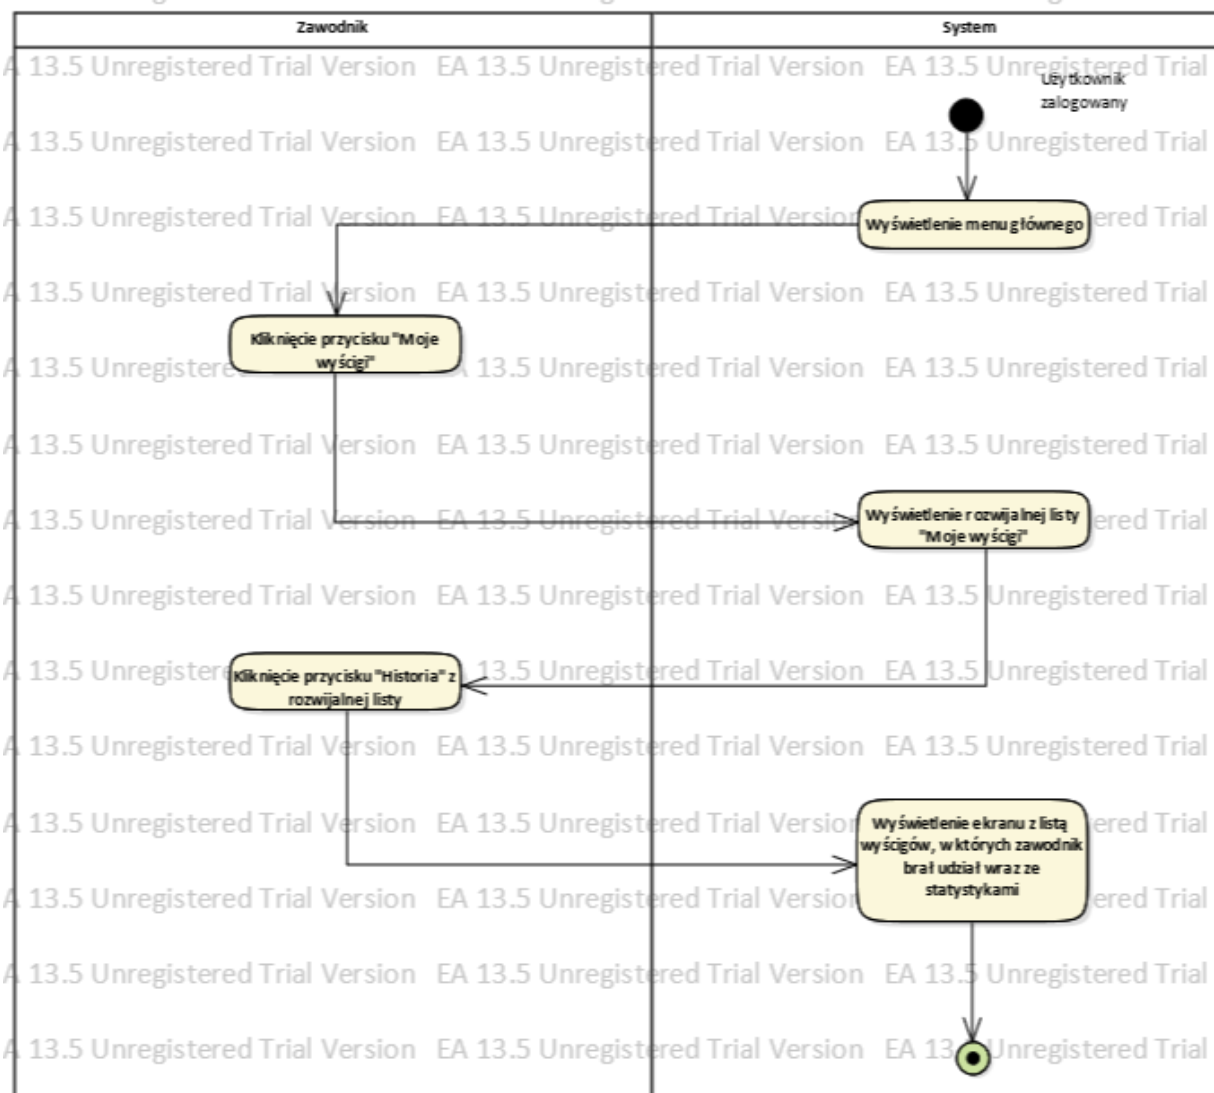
Zawodnik

System

Użytkownik zalogowany

Wyświetlenie menu głównego

Kliknięcie przycisku "Moje wyścigi"

Wyświetlenie rozwijalnej listy "Moje wyścigi"

Kliknięcie przycisku "Historia" z rozwijalnej listy

Wyświetlenie ekranu z listą wyścigów, w których zawodnik brał udział wraz ze statystykami

A 13.5 Unregistered Trial Version EA 13.5 Unregistered Trial Version EA 13.5 Unregistered Trial